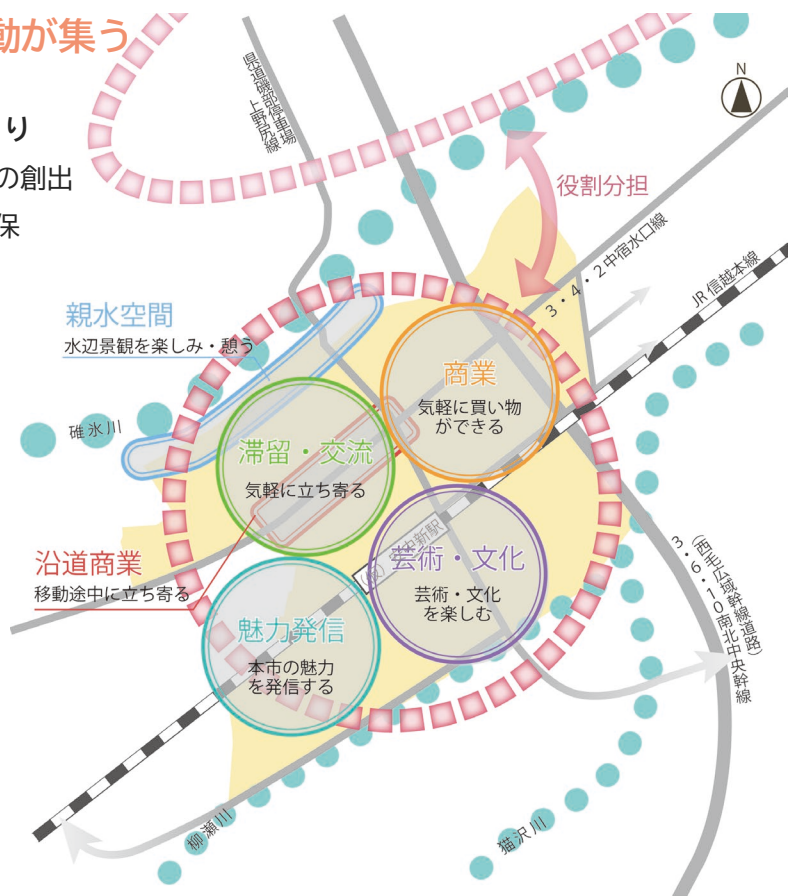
動が集う

り

の創出

保

県道磯部停車場上野尻線

N

役割分担

3・4・2中宿水口線

JR信越本線

親水空間
水辺景観を楽しみ・憩う

商業
気軽に買い物ができる

碓氷川

滞留・交流
気軽に立ち寄る

(仮)安中新駅

沿道商業
移動途中に立ち寄る

芸術・文化
芸術・文化を楽しむ

3・6・10南北中央幹線(西毛広域幹線道路)

魅力発信
本市の魅力を発信する

柳瀬川

猫沢川